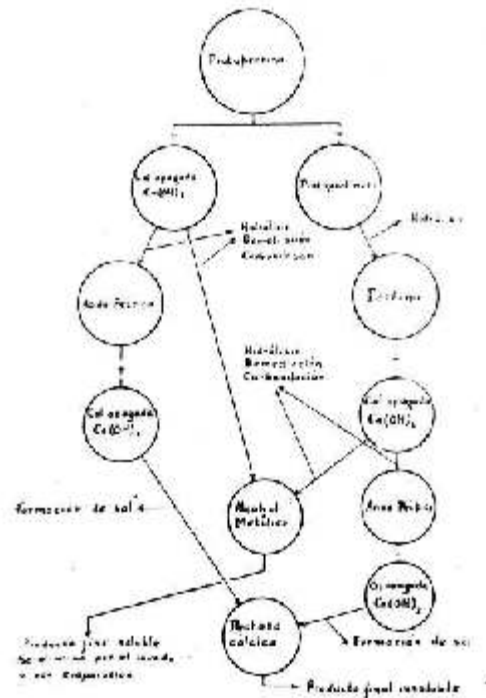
Prehispánica

Cal apagada $Ca(OH)_2$

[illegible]

Hidrólisis
Bemetización
Carbonatación

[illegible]

Hidrólisis

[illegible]

Hidrólisis
Bemetización
Carbonatación

Cal apagada $Ca(OH)_2$

Cal apagada $Ca(OH)_2$

Formación de sal 4

Mortero Metálico

Arena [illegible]

Cal apagada $Ca(OH)_2$

Producto final soluble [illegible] por el lavado, o por evaporación

Mortero cálcico

Formación de sal

Producto final consolidado